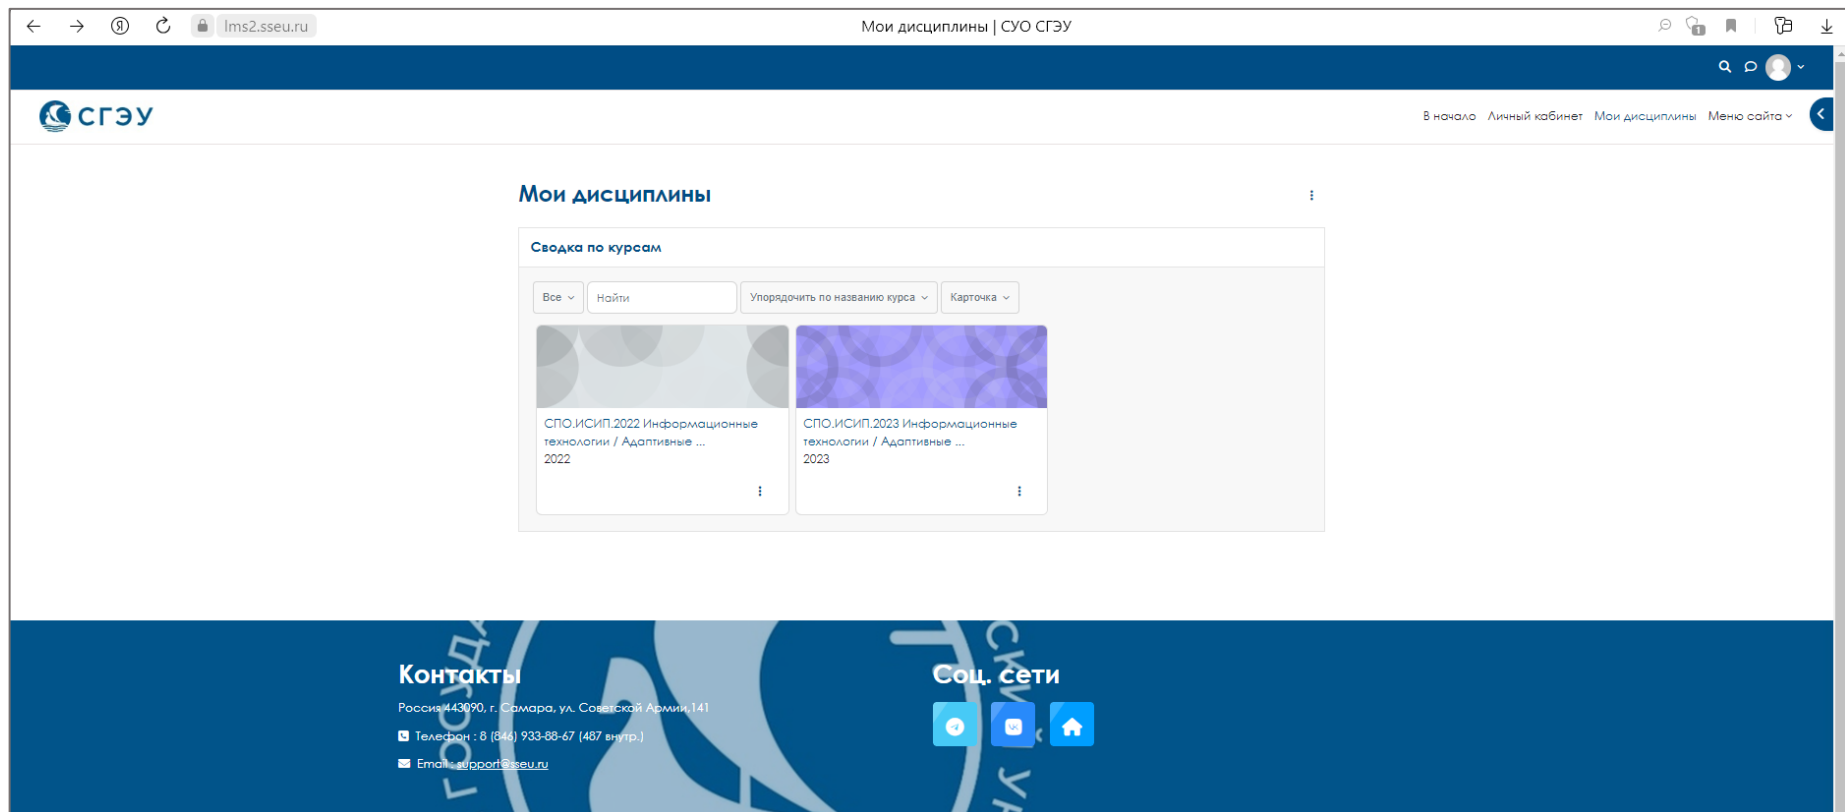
lms2.sseu.ru

Мои дисциплины | СУО СГЭУ

СГЭУ

В начало Личный кабинет Мои дисциплины Меню сайта

Мои дисциплины

Сводка по курсам

Все
Найти
Упорядочить по названию курса
Карточка

СПО.ИСИП.2022 Информационные технологии / Адаптивные ...
2022

СПО.ИСИП.2023 Информационные технологии / Адаптивные ...
2023

Контакты

Россия 443090, г. Самара, ул. Советской Армии,141

Телефон : 8 (846) 933-88-67 (487 внутр.)

Email : support@sseu.ru

Соц. сети